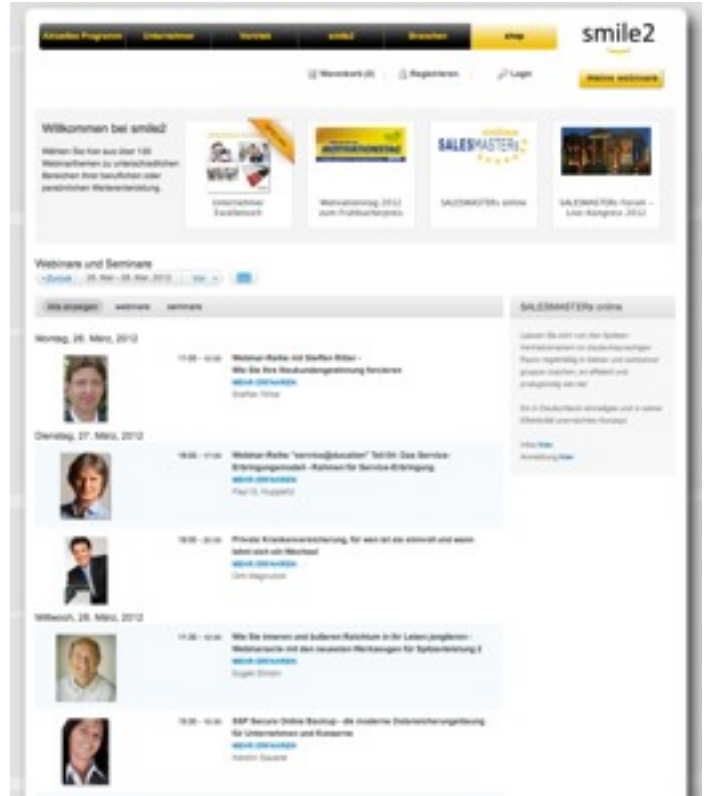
Aktuelles Programm | Unternehmen | Vertrieb | smile2 | Branchen | shop

smile2

Warenkorb (0) | Registrieren | Login

Meine webinare

Willkommen bei smile2

Wählen Sie hier aus über 100 Webinarthemen zu unterschiedlichen Bereichen Ihrer beruflichen oder persönlichen Weiterentwicklung.

Unternehmer Excellence®

MOTIVATIONSTAG

Motivationstag 2012 zum Frühbucherpreis

SALESMASTERs online

SALESMASTERs online

SALESMASTERs Forum – Live Kongress 2012

Webinare und Seminare

«Zurück 26. Mär – 26. Mär, 2012 Vor »

Alle anzeigen | webinare | seminare

Montag, 26. März, 2012

17:00 – 18:00 Webinar-Reihe mit Steffen Ritter – Wie Sie Ihre Neukundengewinnung forcieren
MEHR ERFAHREN
Steffen Ritter

Dienstag, 27. März, 2012

16:00 – 17:00 Webinar-Reihe "service@education" Teil 04: Das Service-Erbringungsmodell - Rahmen für Service-Erbringung
MEHR ERFAHREN
Paul G. Huppertz

18:00 – 20:00 Private Krankenversicherung, für wen ist sie sinnvoll und wann lohnt sich ein Wechsel
MEHR ERFAHREN
Dirk Magnussen

Mittwoch, 28. März, 2012

11:00 – 12:00 Wie Sie inneren und äußeren Reichtum in Ihr Leben jonglieren - Webinarserie mit den neuesten Werkzeugen für Spitzenleistung 2
MEHR ERFAHREN
Eugen Simon

15:30 – 16:30 SSP Secure Online Backup - die moderne Datensicherungslösung für Unternehmen und Konzerne
MEHR ERFAHREN
Kerstin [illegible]

SALESMASTERs online

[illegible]